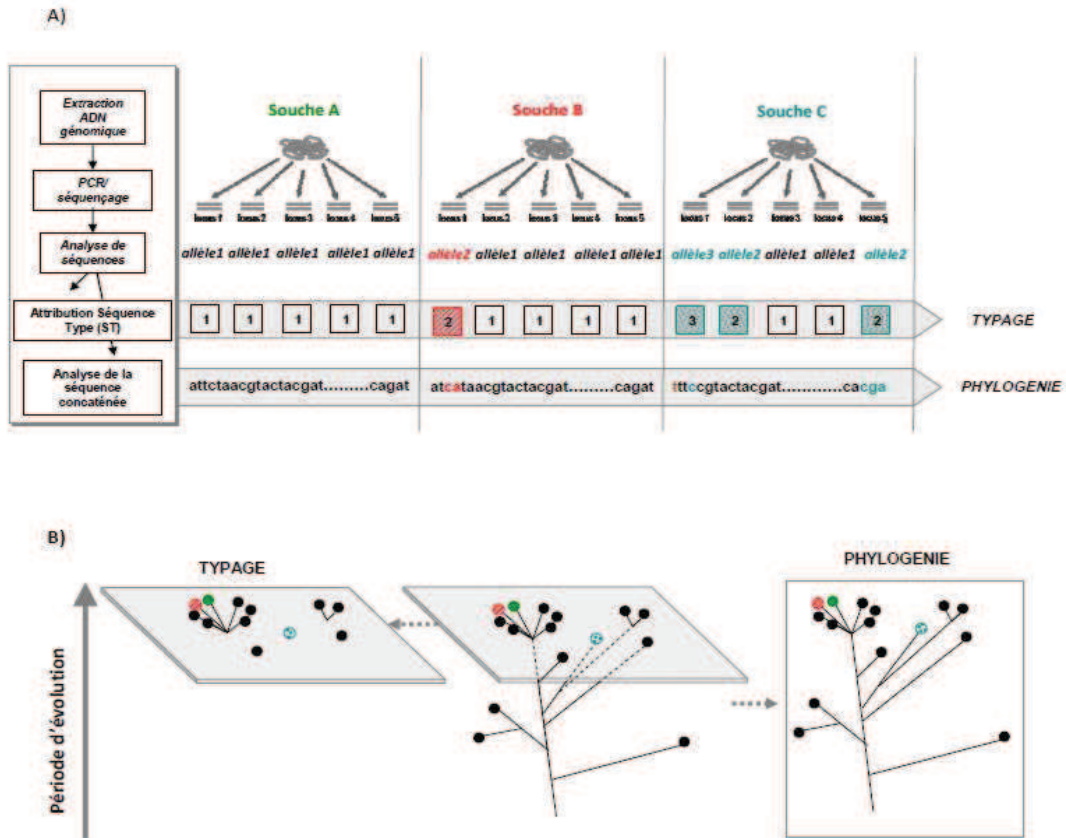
A)

Extraction ADN génomique

PCR/ séquençage

Analyse de séquences

Attribution Séquence Type (ST)

Analyse de la séquence concaténée

Souche A

locus 1 locus 2 locus 3 locus 4 locus 5

allèle1 allèle1 allèle1 allèle1 allèle1

1 1 1 1 1

attctaacgtactacgat.........cagat

Souche B

locus 1 locus 2 locus 3 locus 4 locus 5

allèle2 allèle1 allèle1 allèle1 allèle1

2 1 1 1 1

atcataacgtactacgat.........cagat

Souche C

locus 1 locus 2 locus 3 locus 4 locus 5

allèle3 allèle2 allèle1 allèle1 allèle2

3 2 1 1 2

tttccgtactacgat............cacga

TYPAGE

PHYLOGENIE

B)

TYPAGE

PHYLOGENIE

Période d'évolution